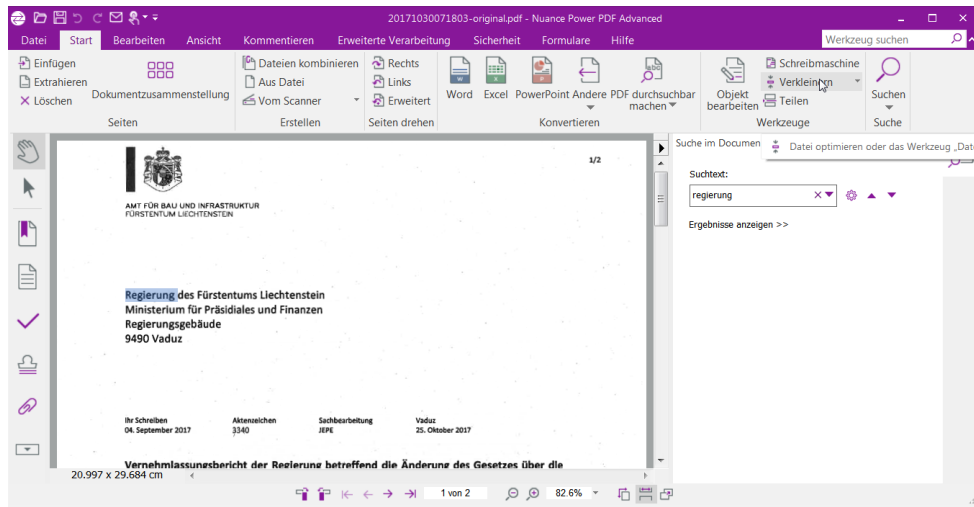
20171030071803-original.pdf - Nuance Power PDF Advanced

Datei Start Bearbeiten Ansicht Kommentieren Erweiterte Verarbeitung Sicherheit Formulare Hilfe

Werkzeug suchen

Einfügen
Extrahieren
Löschen
Dokumentzusammenstellung
Seiten

Dateien kombinieren
Aus Datei
Vom Scanner
Erstellen

Rechts
Links
Erweitert
Seiten drehen

Word Excel PowerPoint Andere PDF durchsuchbar machen
Konvertieren

Objekt bearbeiten
Schreibmaschine
Verkleinern
Teilen
Werkzeuge

Suchen
Suche

1/2

AMT FÜR BAU UND INFRASTRUKTUR
FÜRSTENTUM LIECHTENSTEIN

Regierung des Fürstentums Liechtenstein
Ministerium für Präsidiales und Finanzen
Regierungsgebäude
9490 Vaduz

| Ihr Schreiben | Aktenzeichen | Sachbearbeitung | Vaduz |
|---|---|---|---|
| 04. September 2017 | 3340 | JEPE | 25. Oktober 2017 |

Vernehmlassungsbericht der Regierung betreffend die Änderung des Gesetzes über die

Suche im Documen
Datei optimieren oder das Werkzeug „Dat

Suchtext:
regierung
Ergebnisse anzeigen >>

20.997 x 29.684 cm
1 von 2
82.6%